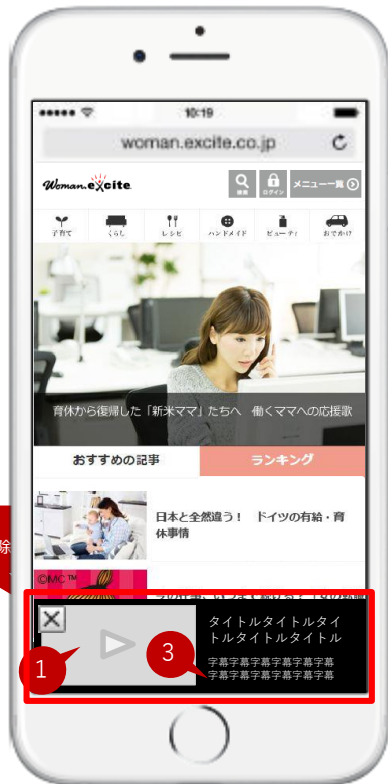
10:19

woman.excite.co.jp

Woman.excite

検索

ログイン

メニュー一覧

子育て

くらし

レシピ

ハンドメイド

ビューティ

おでかけ

育休から復帰した「新米ママ」たちへ　働くママへの応援歌

おすすめの記事

ランキング

日本と全然違う！　ドイツの有給・育休事情

除

©MC™

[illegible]

×

1

3

タイトルタイトルタイトルタイトルタイトル

字幕字幕字幕字幕字幕字幕字幕字幕字幕字幕字幕字幕字幕字幕